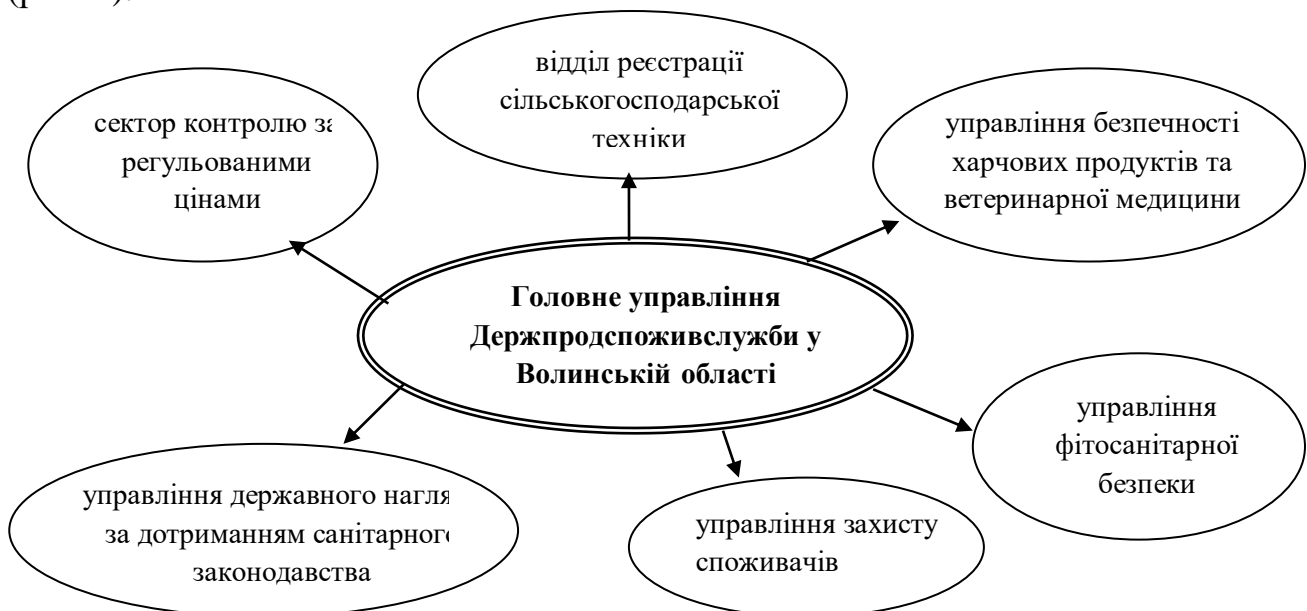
(рис. ...)

відділ реєстрації сільськогосподарської техніки

сектор контролю за регульованими цінами

управління безпечності харчових продуктів та ветеринарної медицини

**Головне управління Держпродспоживслужби у Волинській області**

управління фітосанітарної безпеки

управління державного нагляду за дотриманням санітарного законодавства

управління захисту споживачів